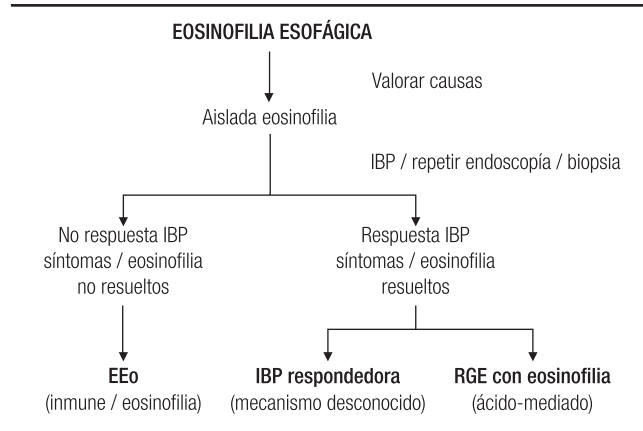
EOSINOFILIA ESOFÁGICA

Valorar causas

Aislada eosinofilia

IBP / repetir endoscopía / biopsia

No respuesta IBP
síntomas / eosinofilia
no resueltos

Respuesta IBP
síntomas / eosinofilia
resueltos

EEo
(inmune / eosinofilia)

IBP respondedora
(mecanismo desconocido)

RGE con eosinofilia
(ácido-mediado)